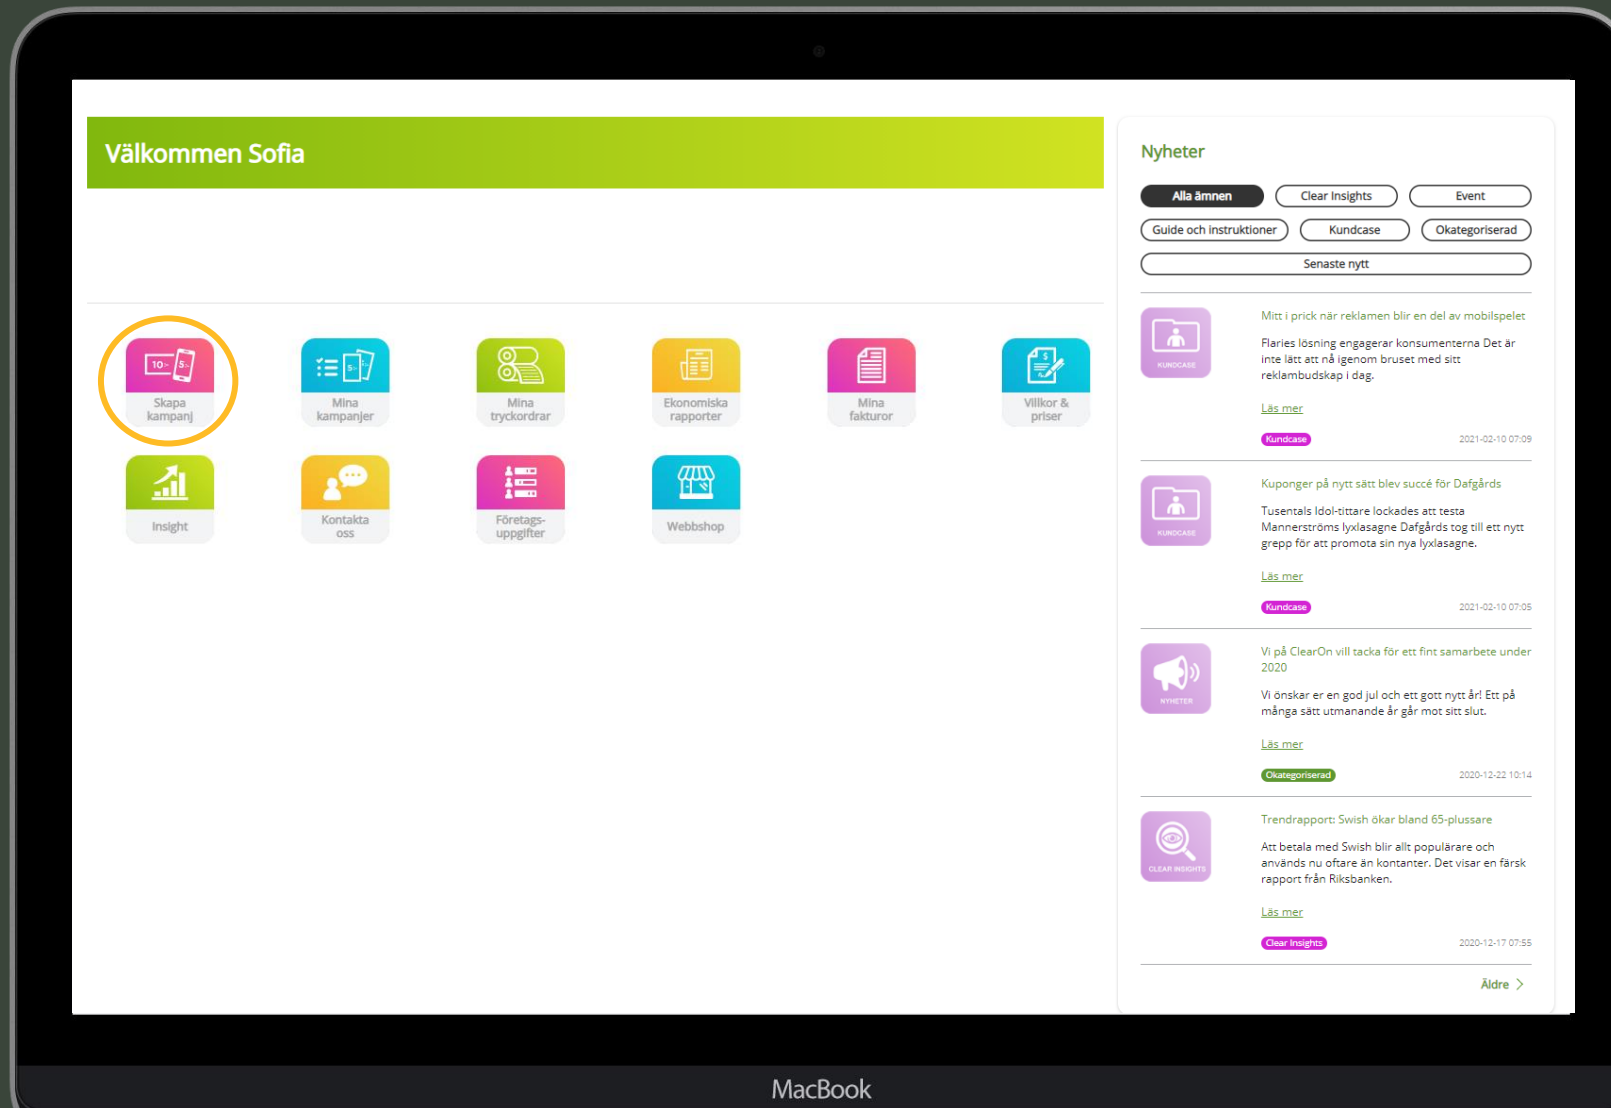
Välkommen Sofia

Skapa kampanj

Mina kampanjer

Mina tryckordrar

Ekonomiska rapporter

Mina fakturor

Villkor & priser

Insight

Kontakta oss

Företags-uppgifter

Webbshop

Nyheter

Alla ämnen | Clear Insights | Event
Guide och instruktioner | Kundcase | Okategoriserad
Senaste nytt

KUNDCASE

Mitt i prick när reklamen blir en del av mobilspelet

Flaries lösning engagerar konsumenterna Det är inte lätt att nå igenom bruset med sitt reklambudskap i dag.

Läs mer

Kundcase 2021-02-10 07:09

KUNDCASE

Kuponger på nytt sätt blev succé för Dafgårds

Tusentals Idol-tittare lockades att testa Mannerströms lyxlasagne Dafgårds tog till ett nytt grepp för att promota sin nya lyxlasagne.

Läs mer

Kundcase 2021-02-10 07:05

NYHETER

Vi på ClearOn vill tacka för ett fint samarbete under 2020

Vi önskar er en god jul och ett gott nytt år! Ett på många sätt utmanande år går mot sitt slut.

Läs mer

Okategoriserad 2020-12-22 10:14

CLEAR INSIGHTS

Trendrapport: Swish ökar bland 65-plussare

Att betala med Swish blir allt populärare och används nu oftare än kontanter. Det visar en färsk rapport från Riksbanken.

Läs mer

Clear Insights 2020-12-17 07:55

Äldre >

MacBook